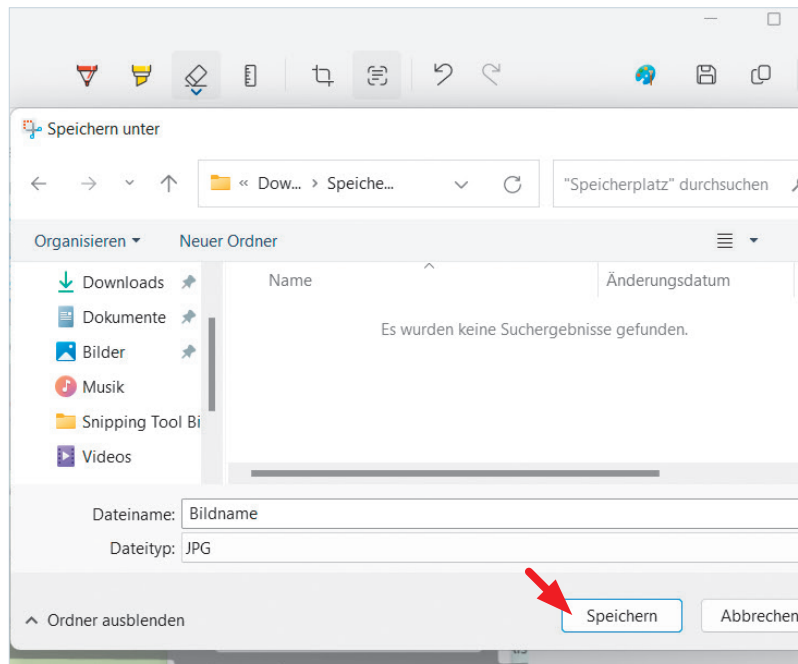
Speichern unter

« Dow... › Speiche...

"Speicherplatz" durchsuchen

Organisieren ▾ Neuer Ordner

Downloads
Dokumente
Bilder
Musik
Snipping Tool Bi
Videos

Name
Änderungsdatum

Es wurden keine Suchergebnisse gefunden.

Dateiname: Bildname
Dateityp: JPG

Ordner ausblenden

Speichern
Abbrechen